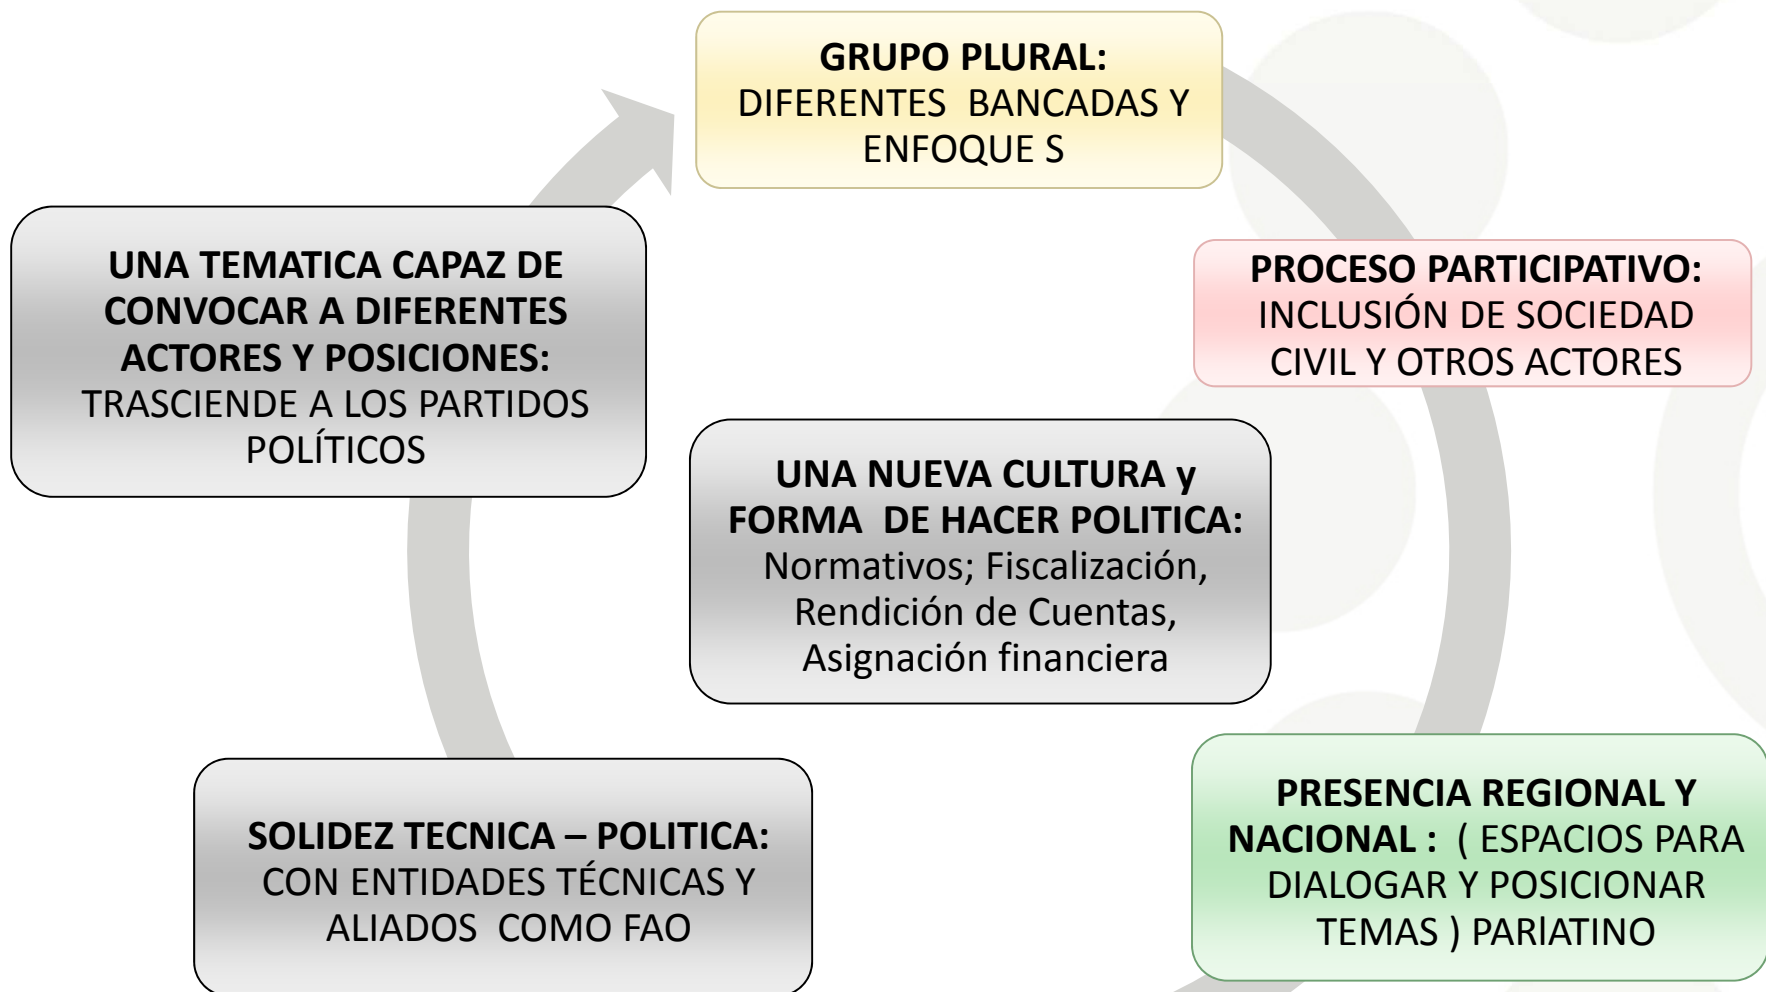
GRUPO PLURAL: DIFERENTES BANCADAS Y ENFOQUE S

PROCESO PARTICIPATIVO: INCLUSIÓN DE SOCIEDAD CIVIL Y OTROS ACTORES

UNA TEMATICA CAPAZ DE CONVOCAR A DIFERENTES ACTORES Y POSICIONES: TRASCIENDE A LOS PARTIDOS POLÍTICOS

UNA NUEVA CULTURA y FORMA DE HACER POLITICA: Normativos; Fiscalización, Rendición de Cuentas, Asignación financiera

PRESENCIA REGIONAL Y NACIONAL : ( ESPACIOS PARA DIALOGAR Y POSICIONAR TEMAS ) PARIATINO

SOLIDEZ TECNICA – POLITICA: CON ENTIDADES TÉCNICAS Y ALIADOS COMO FAO